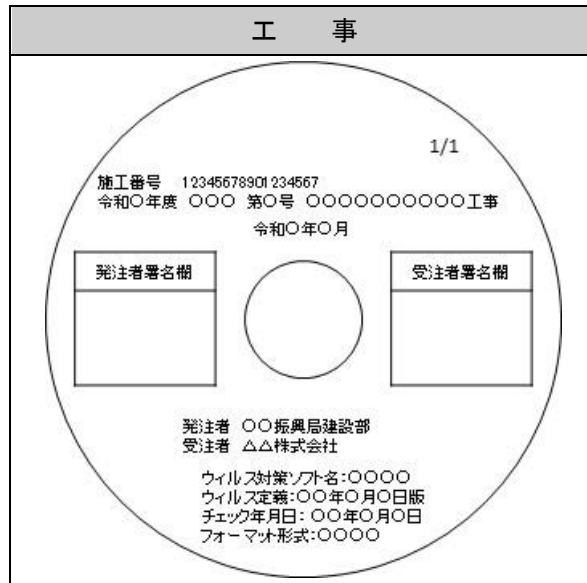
工　事

1/1

施工番号　1234567890123456​7
令和○年度 ○○○ 第○号 ○○○○○○○○○○○工事
令和○年○月

発注者署名欄

受注者署名欄

発注者 ○○振興局建設部
受注者 △△株式会社

ウィルス対策ソフト名:○○○○
ウィルス定義:○○年○月○日版
チェック年月日: ○○年○月○日
フォーマット形式:○○○○